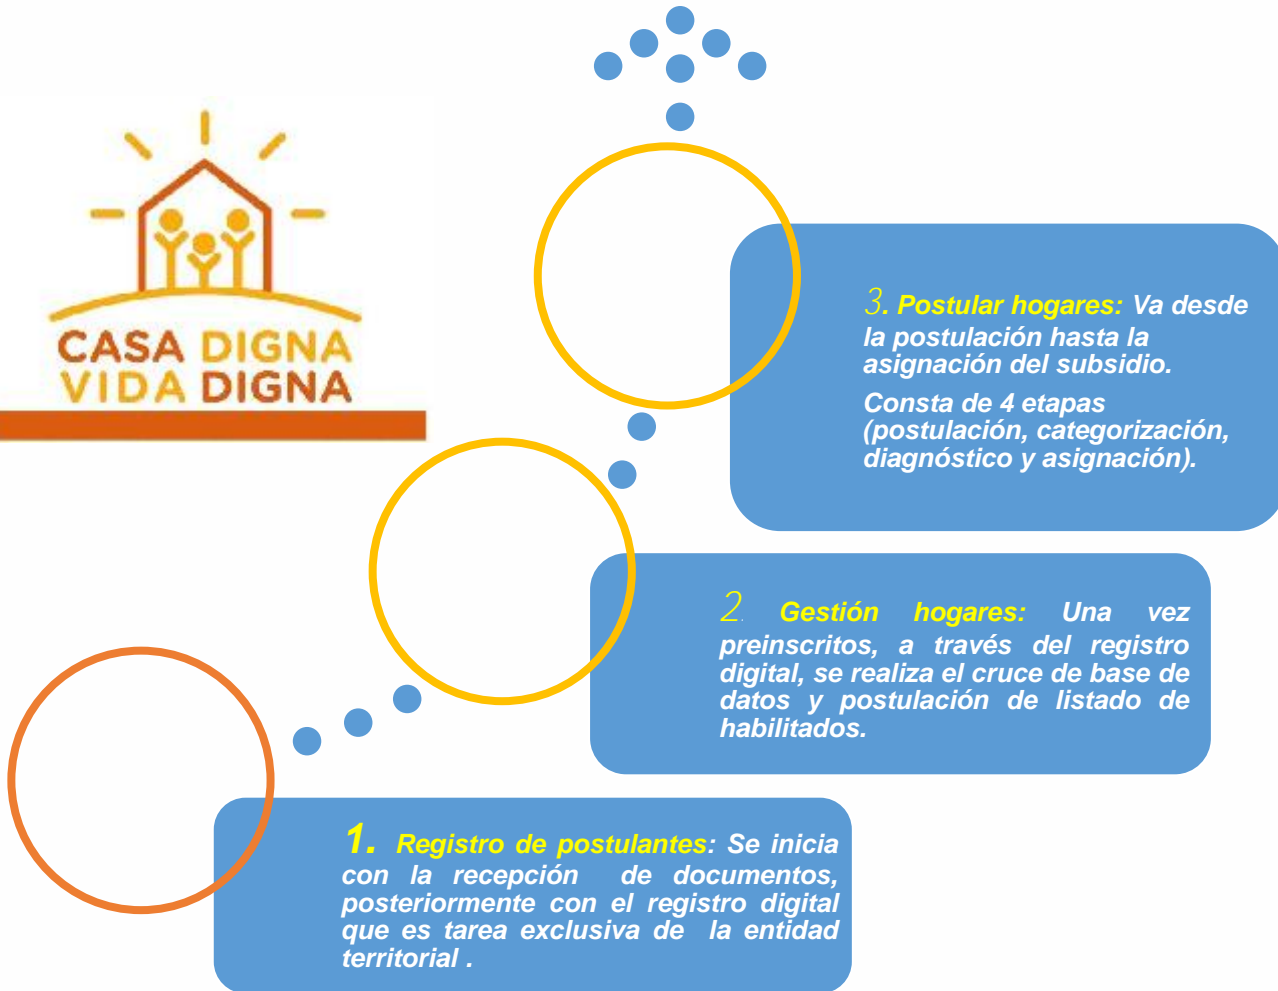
CASA DIGNA
VIDA DIGNA

3. Postular hogares: Va desde la postulación hasta la asignación del subsidio.
Consta de 4 etapas (postulación, categorización, diagnóstico y asignación).

2. Gestión hogares: Una vez preinscritos, a través del registro digital, se realiza el cruce de base de datos y postulación de listado de habilitados.

1. Registro de postulantes: Se inicia con la recepción de documentos, posteriormente con el registro digital que es tarea exclusiva de la entidad territorial .